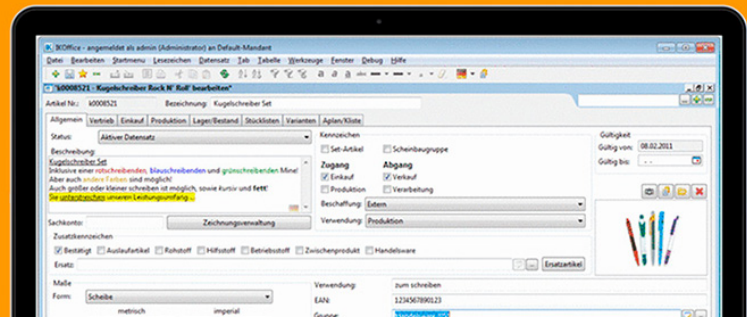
IKOffice - angemeldet als admin (Administrator) an Default-Mandant

Datei Bearbeiten Startmenu Lesezeichen Datensatz Tab Tabelle Werkzeuge Fenster Debug Hilfe

k0008521 - Kugelschreiber Rock N' Roll' bearbeiten*

Artikel Nr.: k0008521 Bezeichnung: Kugelschreiber Set

Allgemein Vertrieb Einkauf Produktion Lager/Bestand Stücklisten Varianten Aplan/Kliste

Status: Aktiver Datensatz

Beschreibung:

Kugelschreiber Set
Inklusive einer rotschreibenden, blauschreibenden und grünschreibenden Mine!
Aber auch andere Farben sind möglich!
Auch größer oder kleiner schreiben ist möglich, sowie kursiv und fett!
Sie unterstreichen unseren Leistungsumfang ...

Sachkonto: Zeichnungsverwaltung

Kennzeichen

Set-Artikel Scheinbaugruppe

Zugang Abgang

Einkauf Verkauf

Produktion Verarbeitung

Beschaffung: Extern

Verwendung: Produktion

Gültigkeit

Gültig von: 08.02.2011

Gültig bis: . .

Zusatzkennzeichen

Bestätigt Auslaufartikel Rohstoff Hilfsstoff Betriebsstoff Zwischenprodukt Handelsware

Ersatz: Ersatzartikel

Maße

Form: Scheibe

metrisch imperial

Verwendung: zum schreiben

EAN: 1234567890123

Gruppe: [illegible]